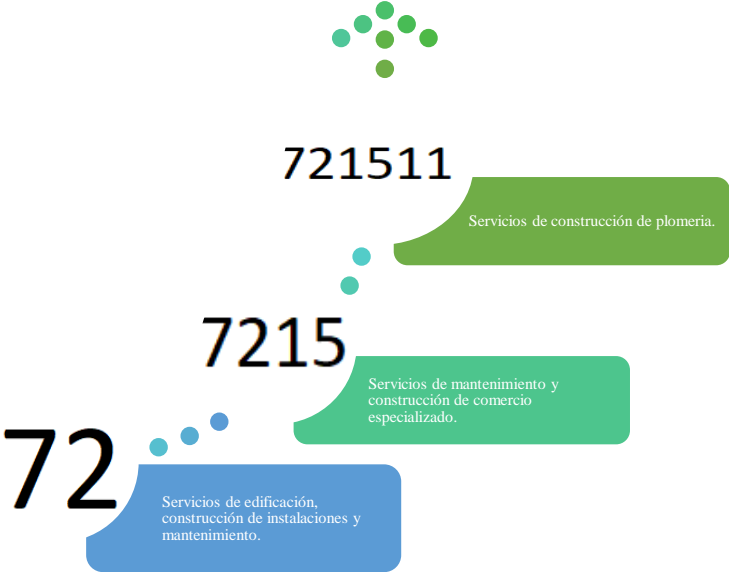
721511

Servicios de construcción de plomeria.

7215

Servicios de mantenimiento y construcción de comercio especializado.

72

Servicios de edificación, construcción de instalaciones y mantenimiento.